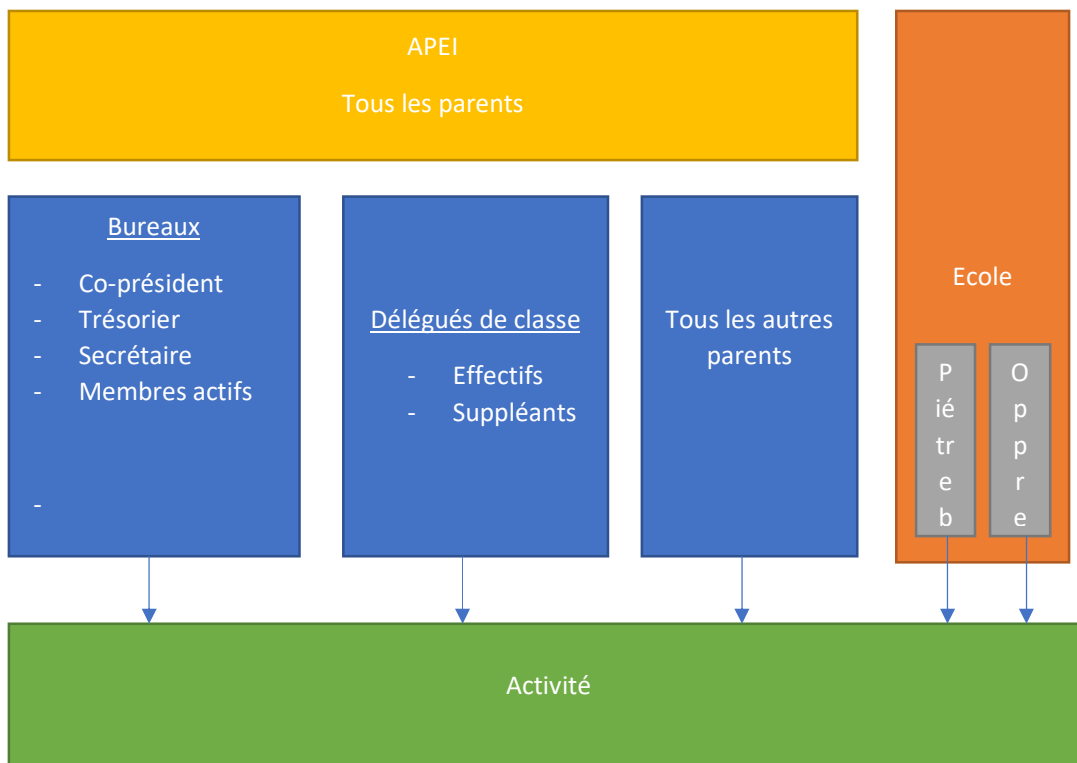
APEI

Tous les parents

Bureaux

- Co-président
- Trésorier
- Secrétaire
- Membres actifs

-

Délégués de classe

- Effectifs
- Suppléants

Tous les autres parents

Ecole

P ié tr e b

O p p r e

Activité